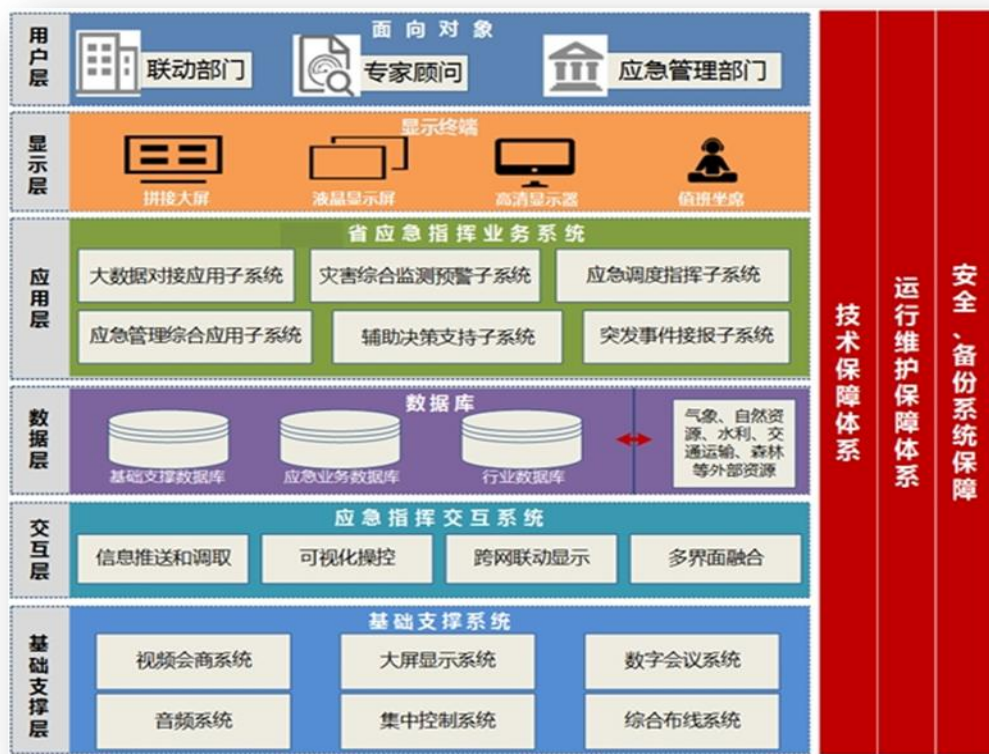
用户层

面向对象

联动部门

专家顾问

应急管理部门

显示层

显示终端

拼接大屏

液晶显示屏

高清显示器

值班坐席

应用层

省应急指挥业务系统

大数据对接应用子系统

灾害综合监测预警子系统

应急调度指挥子系统

应急管理综合应用子系统

辅助决策支持子系统

突发事件接报子系统

数据层

数据库

基础支撑数据库

应急业务数据库

行业数据库

气象、自然资源、水利、交通运输、森林等外部资源

交互层

应急指挥交互系统

信息推送和调取

可视化操控

跨网联动显示

多界面融合

基础支撑层

基础支撑系统

视频会商系统

大屏显示系统

数字会议系统

音频系统

集中控制系统

综合布线系统

技术保障体系

运行维护保障体系

安全、备份系统保障